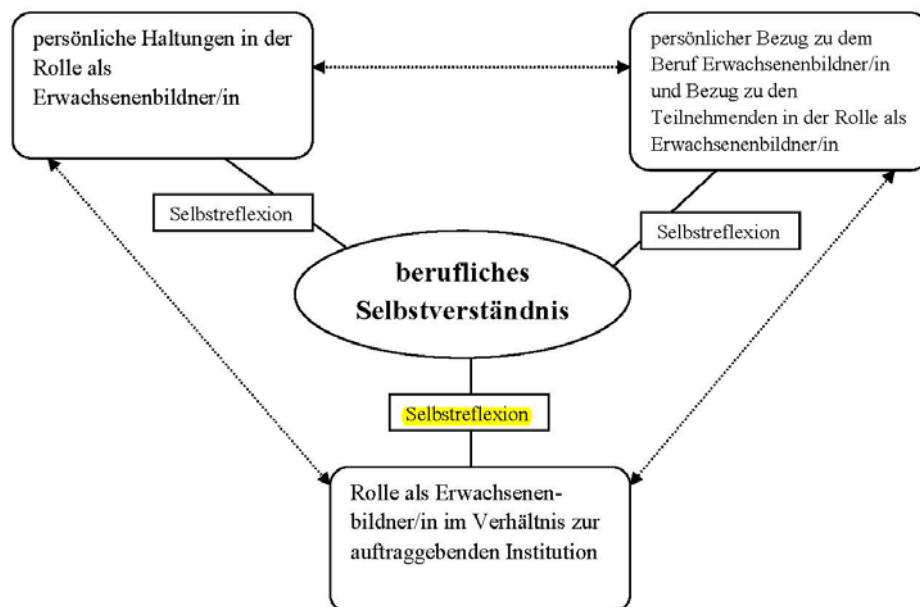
persönliche Haltungen in der Rolle als Erwachsenenbildner/in

persönlicher Bezug zu dem Beruf Erwachsenenbildner/in und Bezug zu den Teilnehmenden in der Rolle als Erwachsenenbildner/in

Selbstreflexion

Selbstreflexion

berufliches Selbstverständnis

Selbstreflexion

Rolle als Erwachsenenbildner/in im Verhältnis zur auftraggebenden Institution